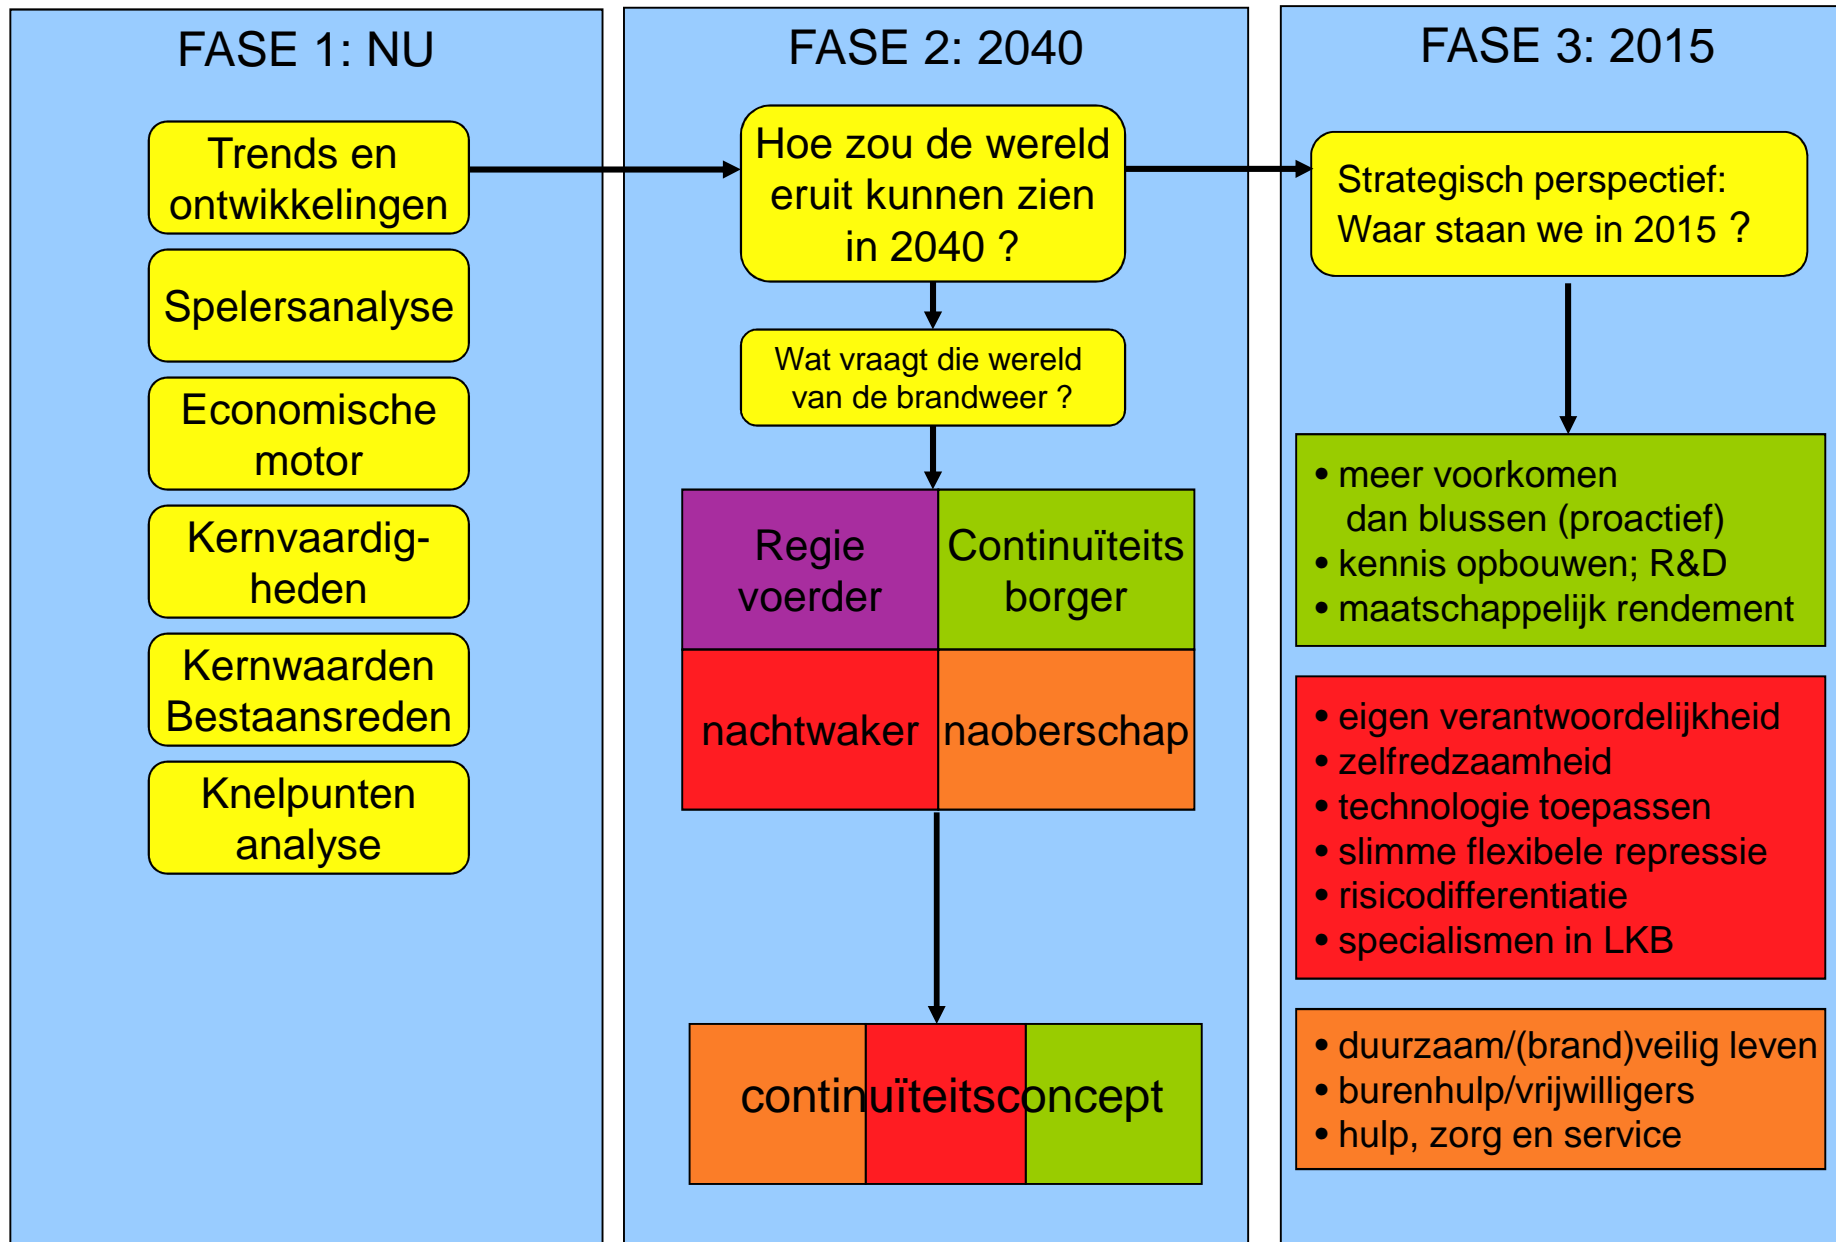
FASE 1: NU

Trends en ontwikkelingen

Spelersanalyse

Economische motor

Kernvaardigheden

Kernwaarden Bestaansreden

Knelpunten analyse

FASE 2: 2040

Hoe zou de wereld eruit kunnen zien in 2040 ?

Wat vraagt die wereld van de brandweer ?

| Regie voerder | Continuïteits borger |
|---|---|
| nachtwaker | naoberschap |

continuïteitsconcept

FASE 3: 2015

Strategisch perspectief: Waar staan we in 2015 ?

• meer voorkomen dan blussen (proactief)
• kennis opbouwen; R&D
• maatschappelijk rendement

• eigen verantwoordelijkheid
• zelfredzaamheid
• technologie toepassen
• slimme flexibele repressie
• risicodifferentiatie
• specialismen in LKB

• duurzaam/(brand)veilig leven
• burenhulp/vrijwilligers
• hulp, zorg en service